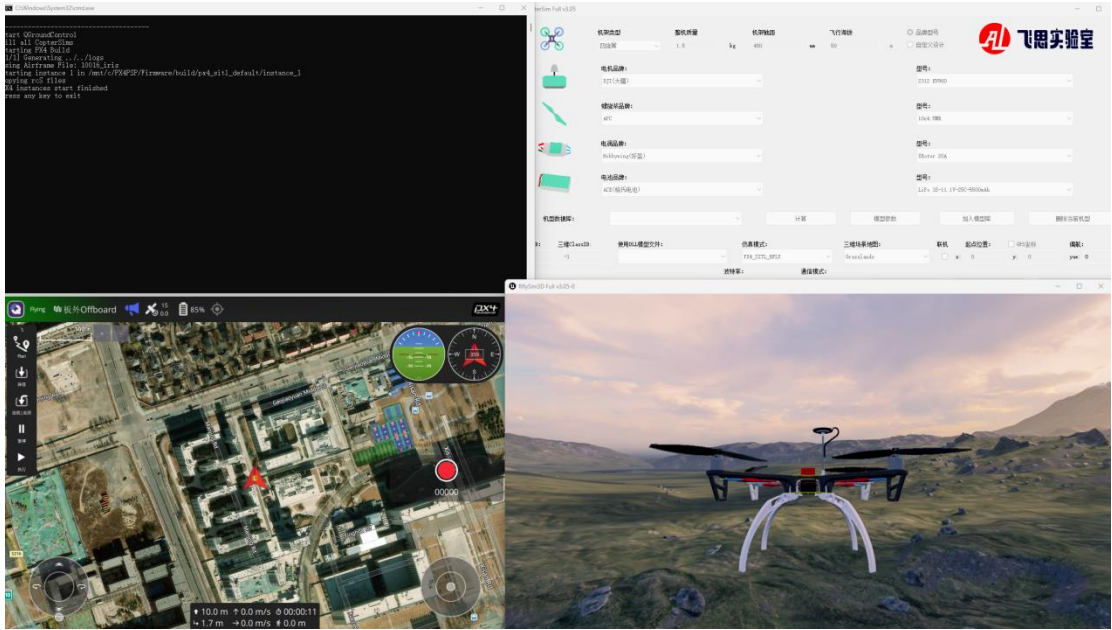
C:\Windows\System32\cmd.exe

tart QGroundControl
ill all CopterSims
tarting PX4 Build
1/1] Generating ../../logs
sing Airframe File: 10016_iris
tarting instance 1 in /mnt/c/PX4PSP/Firmware/build/px4_sitl_default/instance_1
opying rcS files
X4 instances start finished
ress any key to exit

terSim Full v3.05

机架类型 四旋翼
整机质量 1.5 kg
机架轴距 450 mm
飞行时间 60 s
品牌型号
自定义设计

飞思实验室

电机品牌: T(T(大疆)
型号: 2312 E800
螺旋桨品牌: APC
型号: 10x4.5MR
电调品牌: Hobbywing(好盈)
型号: XRotor 20A
电池品牌: ACE(格氏电池)
型号: LiPo 3S-11.1V-25C-5500mAh

机型数据库:
计算
模型参数
加入模型库
删除当前机型

三维ClassID: -1
使用DLL模型文件:
仿真模式: PX4_SITL_RFLY
三维场景地图: Grasslands
联机
起点位置: x: 0 y: 0
偏航: yaw: 0
波特率:
通信模式:

Flying 板外Offboard 15 0.0 85%

Plan
降落
返航
暂停
执行

00:00:00

10.0 m 0.0 m/s 00:00:11
1.7 m 0.0 m/s 0.0 m

RflySim3D Full v3.05